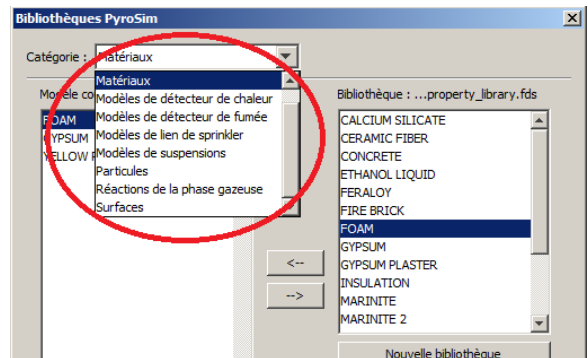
Bibliothèques PyroSim

Catégorie : Matériaux

Matériaux
Modèles de détecteur de chaleur
Modèles de détecteur de fumée
Modèles de lien de sprinkler
Modèles de suspensions
Particules
Réactions de la phase gazeuse
Surfaces

Modèle co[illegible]
FOAM
GYPSUM
YELLOW P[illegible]

Bibliothèque : ...property_library.fds
CALCIUM SILICATE
CERAMIC FIBER
CONCRETE
ETHANOL LIQUID
FERALOY
FIRE BRICK
FOAM
GYPSUM
GYPSUM PLASTER
INSULATION
MARINITE
MARINITE 2

<--
-->

Nouvelle bibliothèque